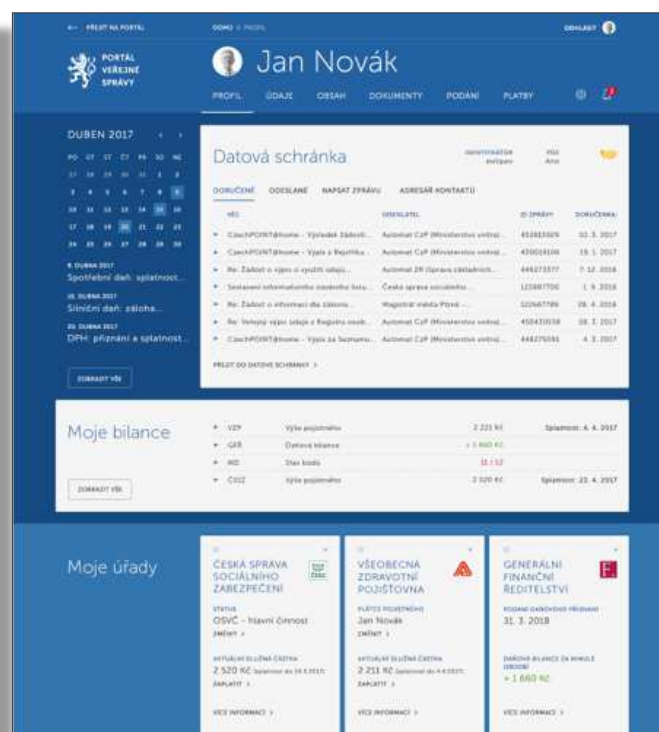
← PŘEJÍT NA PORTÁL

DOMŮ > PROFIL

ODHLÁSIT

PORTÁL VEŘEJNÉ SPRÁVY

Jan Novák

PROFIL ÚDAJE OBSAH DOKUMENTY PODÁNÍ PLATBY

DUBEN 2017

| PO | ÚT | ST | ČT | PÁ | SO | NE |
|---|---|---|---|---|---|---|
| 27 | 28 | 29 | 30 | 31 | 1 | 2 |
| 3 | 4 | 5 | 6 | 7 | 8 | 9 |
| 10 | 11 | 12 | 13 | 14 | 15 | 16 |
| 17 | 18 | 19 | 20 | 21 | 22 | 23 |
| 24 | 25 | 26 | 27 | 28 | 29 | 30 |

6. DUBNA 2017
Spotřební daň: splatnost...

10. DUBNA 2017
Silniční daň: záloha...

20. DUBNA 2017
DPH: přiznání a splatnost...

ZOBRAZIT VŠE

Datová schránka

DORUČENÉ ODESLANÉ NAPSAT ZPRÁVU ADRESÁŘ KONTAKTŮ

| VĚC | ODESÍLATEL | ID ZPRÁVY | DORUČENO |
|---|---|---|---|
| CzechPOINT@home - Výsledek žádosti... | Automat CzP (Ministerstvo vnitra)... | 452815009 | 10. 3. 2017 |
| CzechPOINT@home - Výpis z Rejstříku... | Automat CzP (Ministerstvo vnitra)... | 450019106 | 19. 1. 2017 |
| Re: Žádost o výpis ci využití údaju... | Automat ZR (Správa základních... | 449273577 | 7. 12. 2016 |
| Sestavení informačního osobního listu... | Česká správa sociálního... | 123887700 | 1. 6. 2016 |
| Re: Žádost o informaci dle zákona... | Magistrát města Plzně... | 322667789 | 28. 4. 2016 |
| Re: Veřejný výpis údajů z Registru osob... | Automat CzP (Ministerstvo vnitra)... | 450433038 | 10. 3. 2017 |
| CzechPOINT@home - Výpis ze Seznamu... | Automat CzP (Ministerstvo vnitra)... | 448275081 | 4. 3. 2017 |

PŘEJÍT DO DATOVÉ SCHRÁNKY >

Moje bilance

| | | | |
|---|---|---|---|
| VZP | Výše pojistného | 2 221 Kč | Splatnost: 4. 4. 2017 |
| GFŘ | Daňová bilance | + 1 660 Kč | |
| MD | Stav bodů | 11 / 12 | |
| ČSSZ | Výše pojistného | 2 520 Kč | Splatnost: 23. 4. 2017 |

ZOBRAZIT VŠE

Moje úřady

ČESKÁ SPRÁVA SOCIÁLNÍHO ZABEZPEČENÍ
STATUS
OSVČ - hlavní činnost
ZMĚNIT >
AKTUÁLNÍ DLUŽNÁ ČÁSTKA
2 520 Kč (splatnost do 23.4.2017)
ZAPLATIT >
VÍCE INFORMACÍ >

VŠEOBECNÁ ZDRAVOTNÍ POJIŠŤOVNA
PLÁTCE POJISTNÉHO
Jan Novák
ZMĚNIT >
AKTUÁLNÍ DLUŽNÁ ČÁSTKA
2 211 Kč (splatnost do 4.4.2017)
ZAPLATIT >
VÍCE INFORMACÍ >

GENERÁLNÍ FINANČNÍ ŘEDITELSTVÍ
PODÁNÍ DAŇOVÉHO PŘIZNÁNÍ
31. 3. 2018
DAŇOVÁ BILANCE ZA MINULÉ OBDOBÍ
+ 1 660 Kč
VÍCE INFORMACÍ >